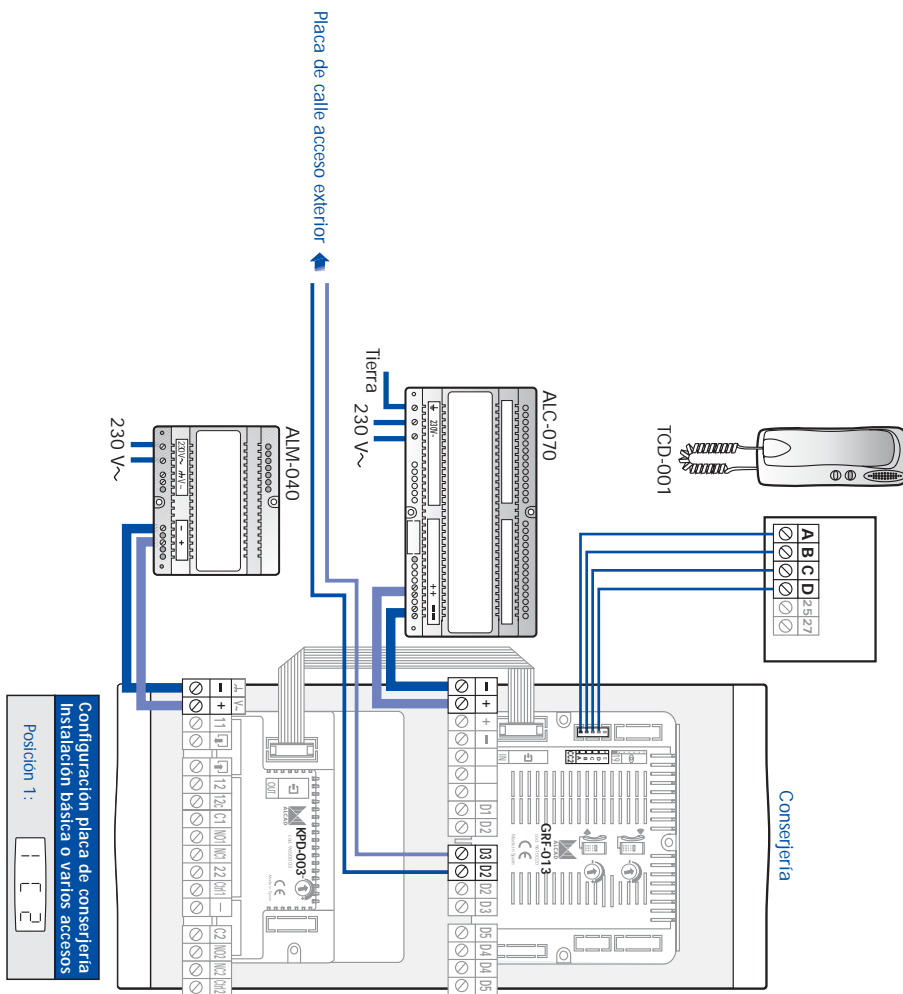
Placa de calle acceso exterior

Tierra
230 V~

ALC-070

TCD-001

A B C D 25 27

ALM-040
230 V~

Conserjería

Configuración placa de conserjería
Instalación básica o varios accesos

Posición 1:

KPD-003

GRF-013

− + 11 12 12c C1 NO1 NC1 22 Ctrl1 − C2 NO2 NC2 Ctrl2

− + + − D1 D2 D3 D2 D3 D5 D4 D4 D5